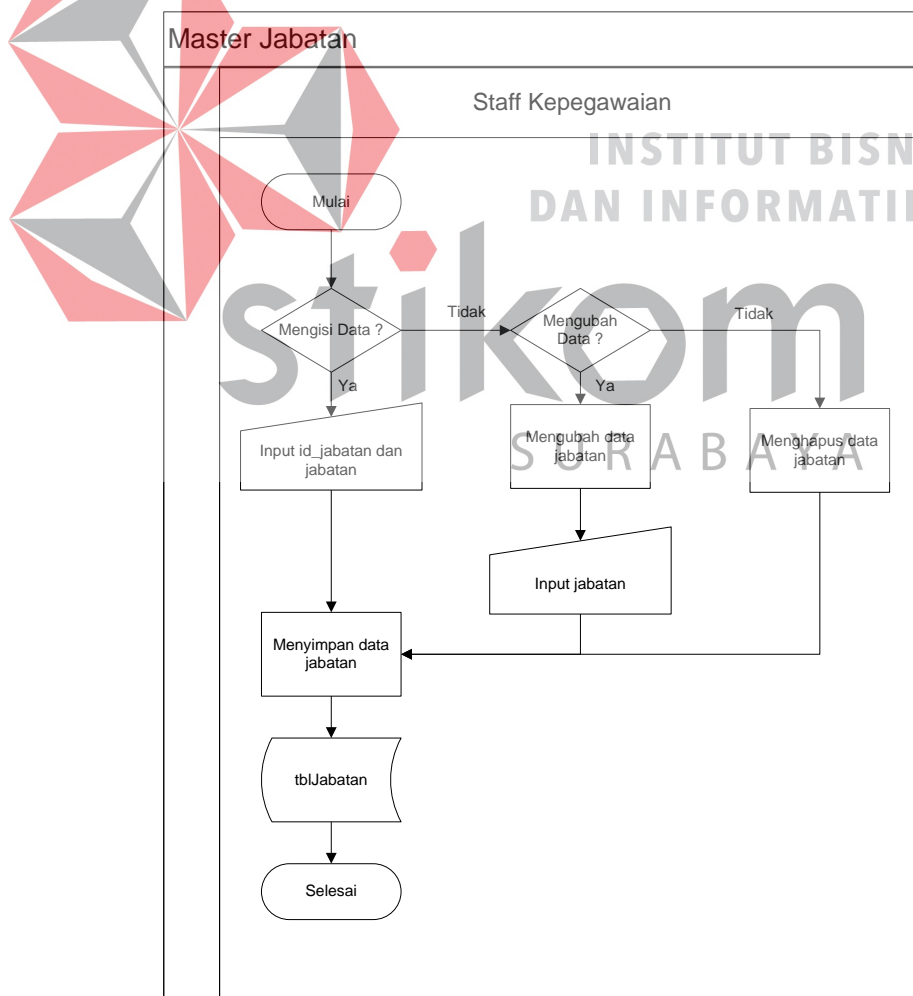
Master Jabatan

Staff Kepegawaian

INSTITUT BISN
DAN INFORMATI

stikom
SURABAYA

Mulai

Mengisi Data ?

Tidak

Mengubah Data ?

Tidak

Ya

Ya

Input id_jabatan dan jabatan

Mengubah data jabatan

Menghapus data jabatan

Input jabatan

Menyimpan data jabatan

tblJabatan

Selesai